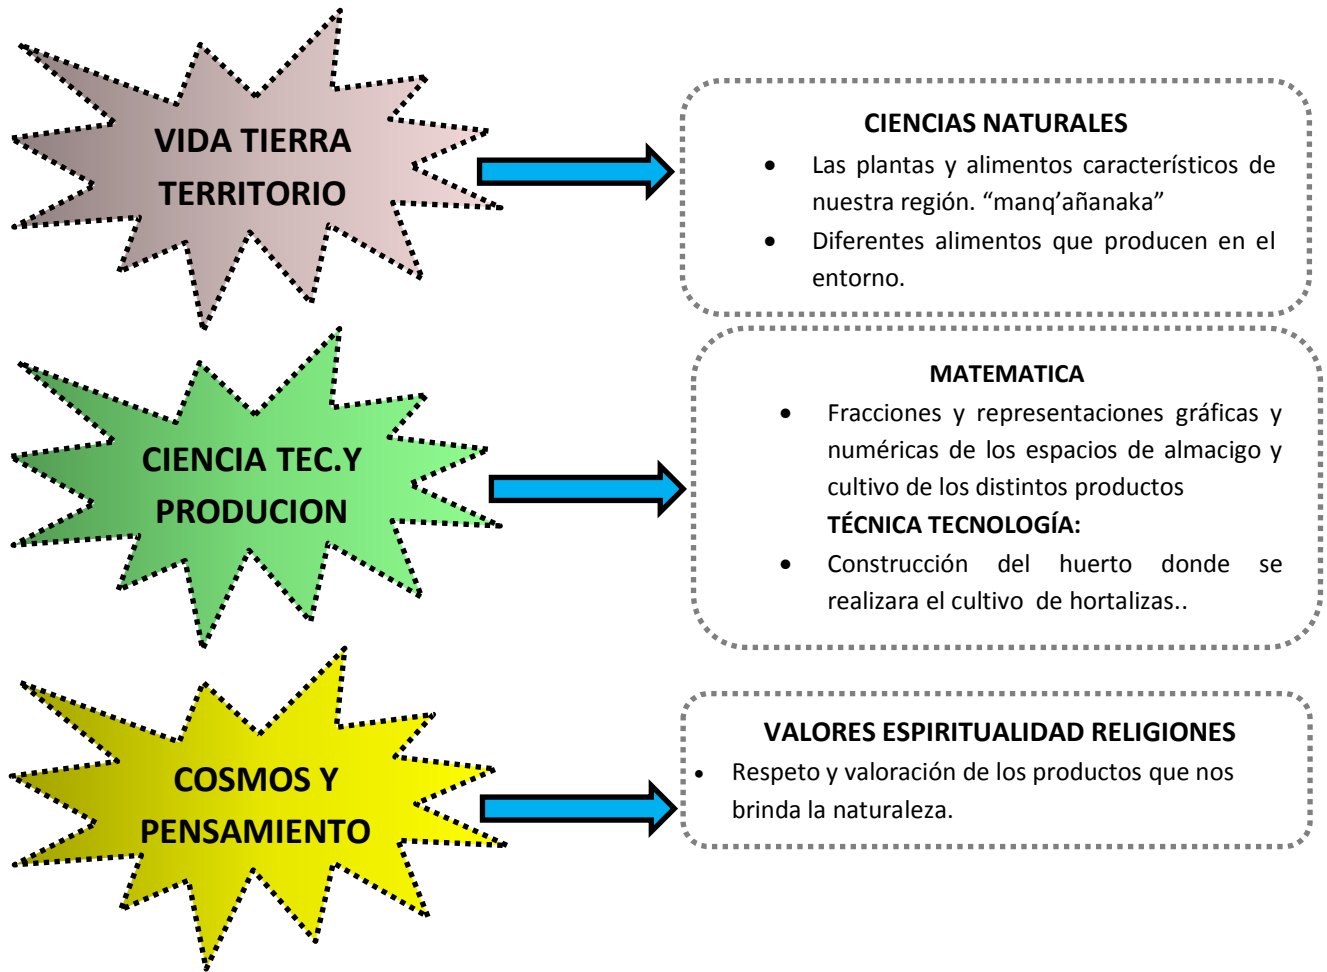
VIDA TIERRA TERRITORIO

CIENCIAS NATURALES

- Las plantas y alimentos característicos de nuestra región. “manq’añanaka”
- Diferentes alimentos que producen en el entorno.

CIENCIA TEC.Y PRODUCION

MATEMATICA

- Fracciones y representaciones gráficas y numéricas de los espacios de almacigo y cultivo de los distintos productos

TÉCNICA TECNOLOGÍA:

- Construcción del huerto donde se realizara el cultivo de hortalizas..

COSMOS Y PENSAMIENTO

VALORES ESPIRITUALIDAD RELIGIONES

- Respeto y valoración de los productos que nos brinda la naturaleza.